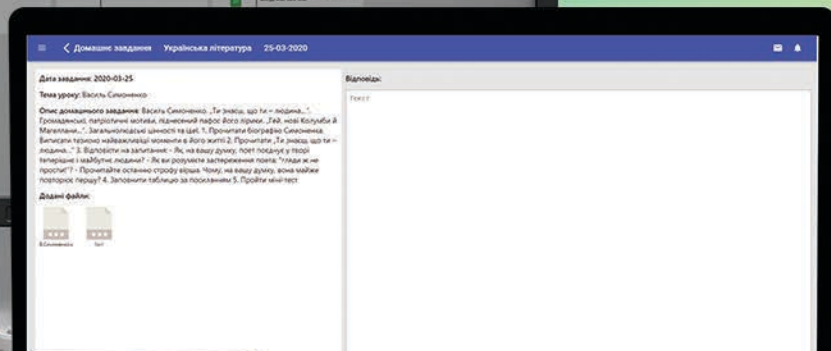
Домашнє завдання Українська література 25-03-2020

Дата завдання: 2020-03-25

Тема уроку: Василь Симоненко

Опис домашнього завдання: Василь Симоненко. „Ти знаєш, що ти – людина...". Громадянські, патріотичні мотиви, пафос його лірики. „Гей, нові Колумби й Магеллани...". Загальнолюдські цінності та ідеї. 1. Прочитати біографію Симоненка. Виписати тезисно найважливіші моменти в його житті 2. Прочитати „Ти знаєш, що ти – людина..." 3. Відповісти на запитання: - Як, на вашу думку, поет поєднує у творі теперішнє і майбутнє людини? - Як ви розумієте застереження поета: "гляди ж не прогав!"? - Прочитайте останню строфу вірша. Чому, на вашу думку, вона майже повторює першу? 4. Заповнити таблицю за посиланням 5. Пройти мінітест

Додані файли:

В.Симоненко

Тест

Відповідь:

Текст